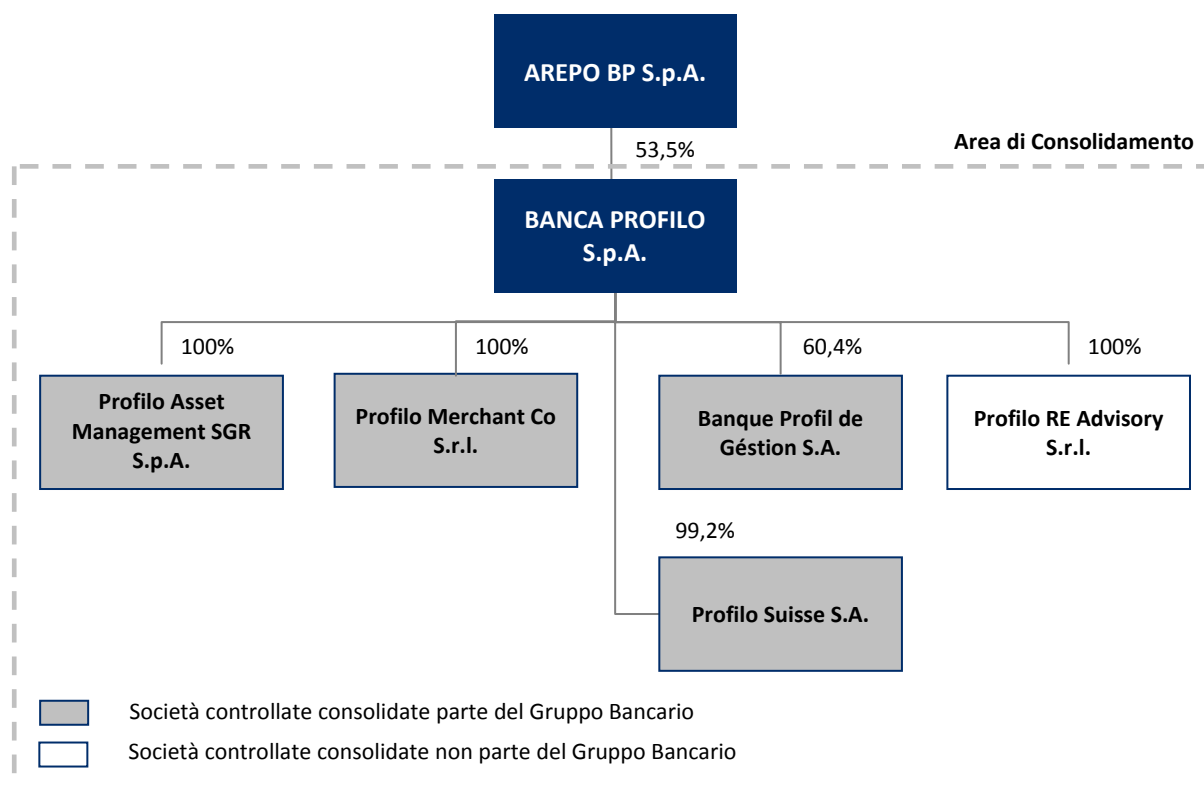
AREPO BP S.p.A.

53,5%

Area di Consolidamento

BANCA PROFILO S.p.A.

100%

Profilo Asset Management SGR S.p.A.

100%

Profilo Merchant Co S.r.l.

60,4%

Banque Profil de Géstion S.A.

100%

Profilo RE Advisory S.r.l.

99,2%

Profilo Suisse S.A.

Società controllate consolidate parte del Gruppo Bancario

Società controllate consolidate non parte del Gruppo Bancario